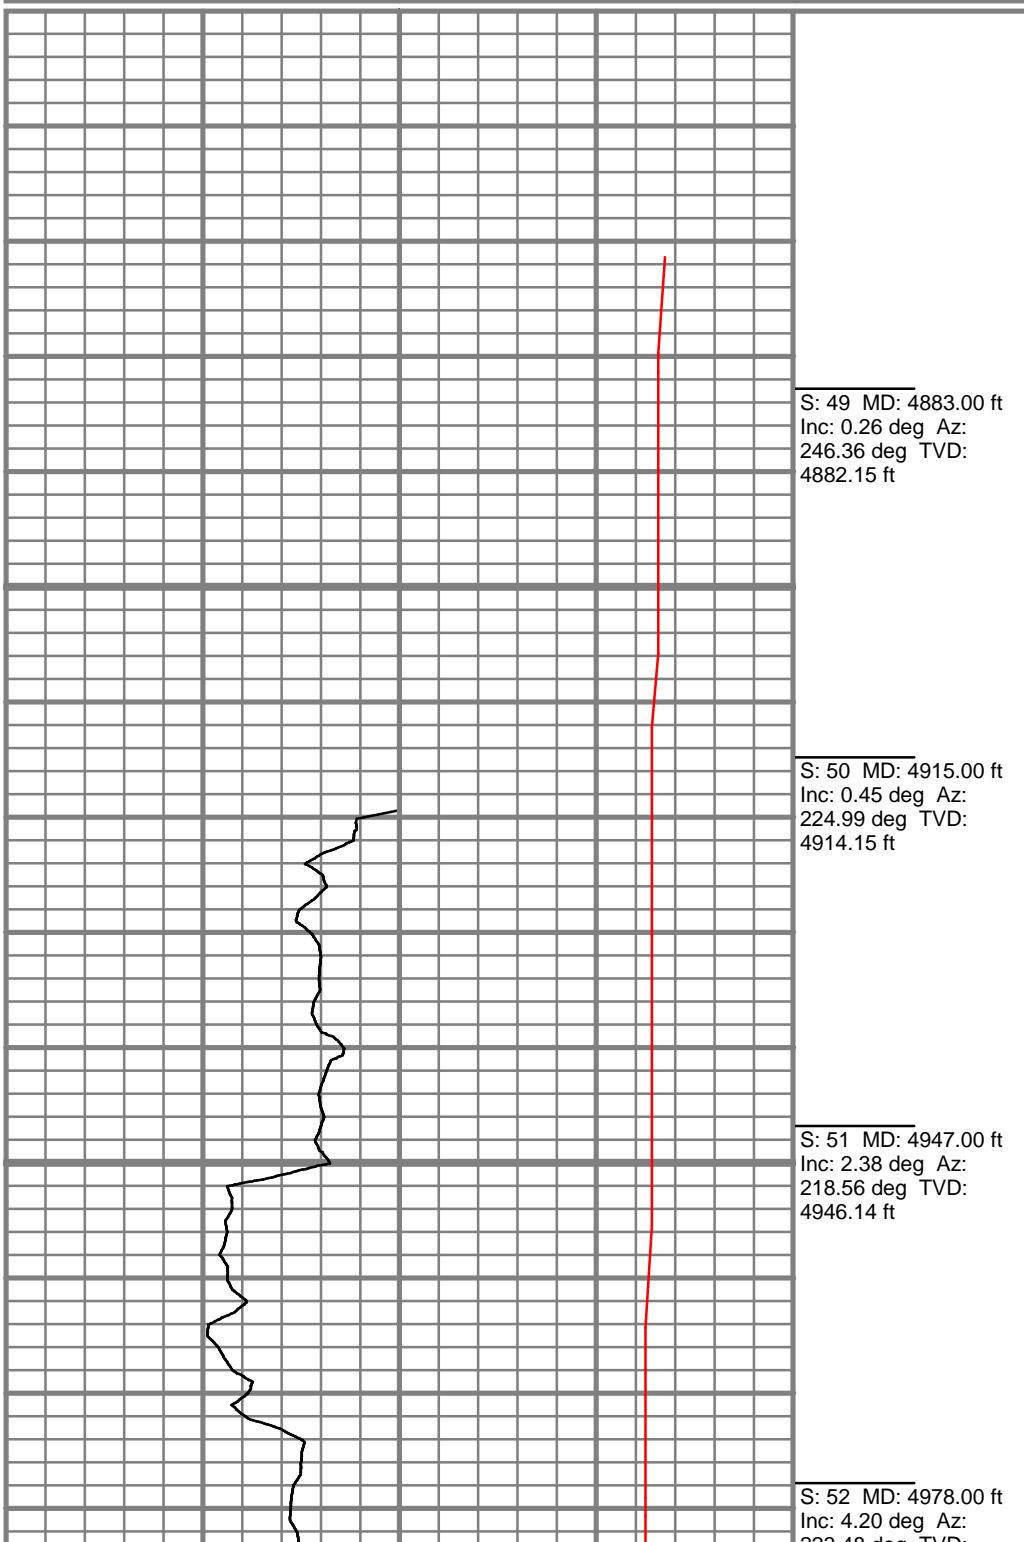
S: 49 MD: 4883.00 ft Inc: 0.26 deg Az: 246.36 deg TVD: 4882.15 ft

S: 50 MD: 4915.00 ft Inc: 0.45 deg Az: 224.99 deg TVD: 4914.15 ft

S: 51 MD: 4947.00 ft Inc: 2.38 deg Az: 218.56 deg TVD: 4946.14 ft

S: 52 MD: 4978.00 ft Inc: 4.20 deg Az: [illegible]